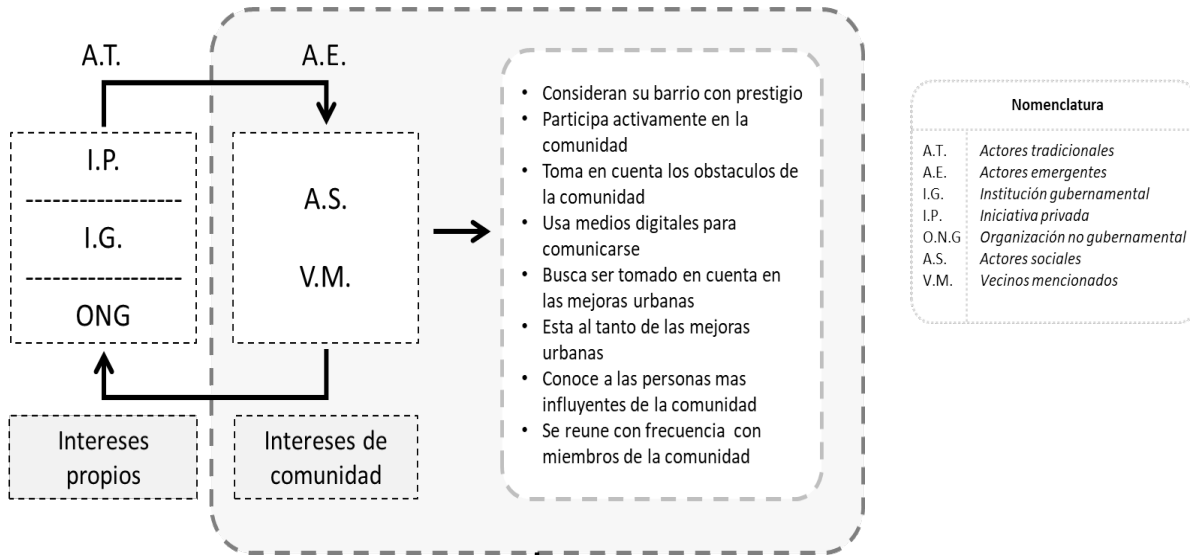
A.T.

A.E.

I.P.

I.G.

ONG

A.S.

V.M.

Intereses propios

Intereses de comunidad

- Consideran su barrio con prestigio
- Participa activamente en la comunidad
- Toma en cuenta los obstaculos de la comunidad
- Usa medios digitales para comunicarse
- Busca ser tomado en cuenta en las mejoras urbanas
- Esta al tanto de las mejoras urbanas
- Conoce a las personas mas influyentes de la comunidad
- Se reune con frecuencia con miembros de la comunidad

Nomenclatura

| | |
|---|---|
| A.T. | Actores tradicionales |
| A.E. | Actores emergentes |
| I.G. | Institución gubernamental |
| I.P. | Iniciativa privada |
| O.N.G | Organización no gubernamental |
| A.S. | Actores sociales |
| V.M. | Vecinos mencionados |